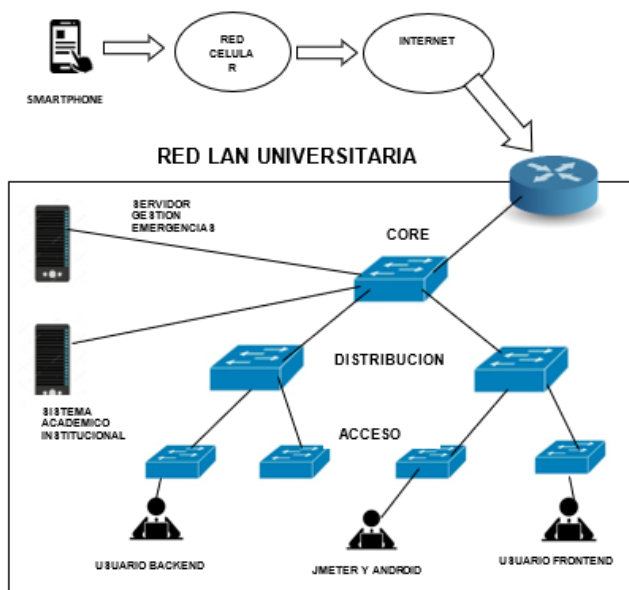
SMARTPHONE

RED CELULAR

INTERNET

RED LAN UNIVERSITARIA

SERVIDOR GESTION EMERGENCIAS

CORE

SISTEMA ACADEMICO INSTITUCIONAL

DISTRIBUCION

ACCESO

USUARIO BACKEND

JMETER Y ANDROID

USUARIO FRONTEND